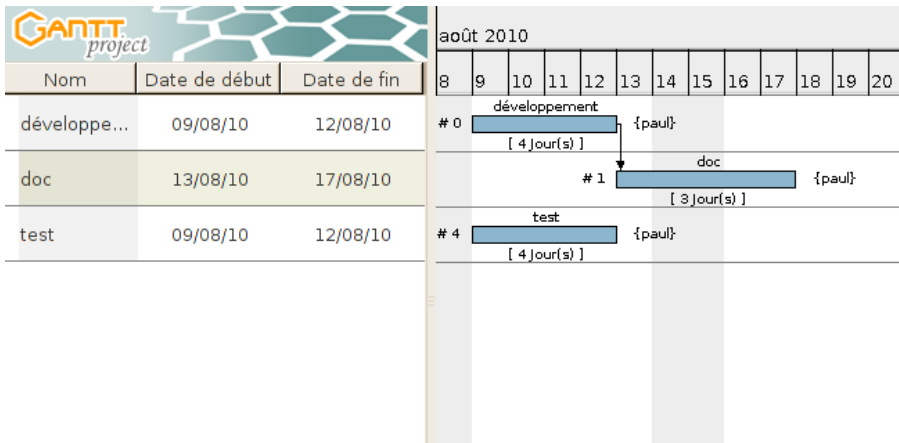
GANTT project

| Nom | Date de début | Date de fin |
|---|---|---|
| développe... | 09/08/10 | 12/08/10 |
| doc | 13/08/10 | 17/08/10 |
| test | 09/08/10 | 12/08/10 |

août 2010

8 9 10 11 12 13 14 15 16 17 18 19 20

développement
# 0 {paul}
[ 4 Jour(s) ]

doc
# 1 {paul}
[ 3 Jour(s) ]

test
# 4 {paul}
[ 4 Jour(s) ]